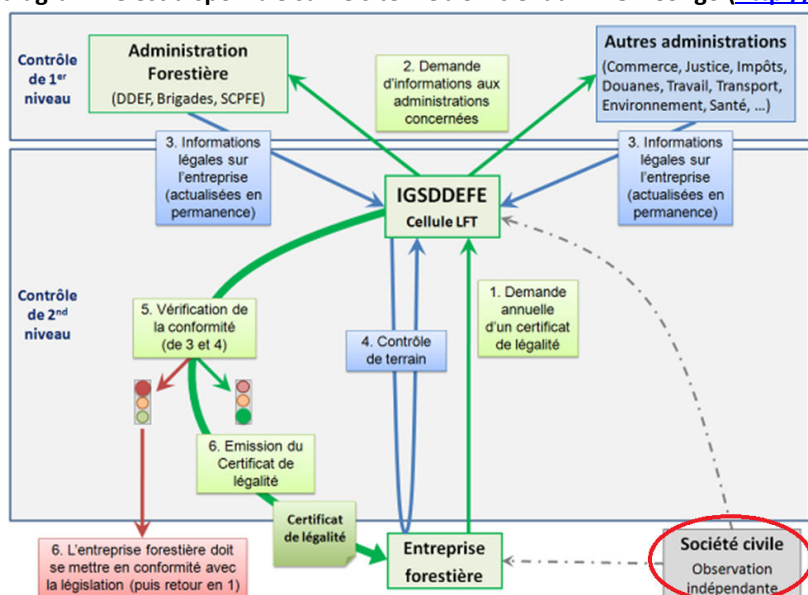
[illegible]

Contrôle de 1$^{er}$ niveau

Administration Forestière
(DDEF, Brigades, SCPFE)

2. Demande d'informations aux administrations concernées

Autres administrations
(Commerce, Justice, Impôts, Douanes, Travail, Transport, Environnement, Santé, ...)

3. Informations légales sur l'entreprise (actualisées en permanence)

IGSDDEFE
Cellule LFT

3. Informations légales sur l'entreprise (actualisées en permanence)

Contrôle de 2$^{nd}$ niveau

5. Vérification de la conformité (de 3 et 4)

4. Contrôle de terrain

1. Demande annuelle d'un certificat de légalité

6. Emission du Certificat de légalité

Certificat de légalité

6. L'entreprise forestière doit se mettre en conformité avec la législation (puis retour en 1)

Entreprise forestière

Société civile
Observation indépendante